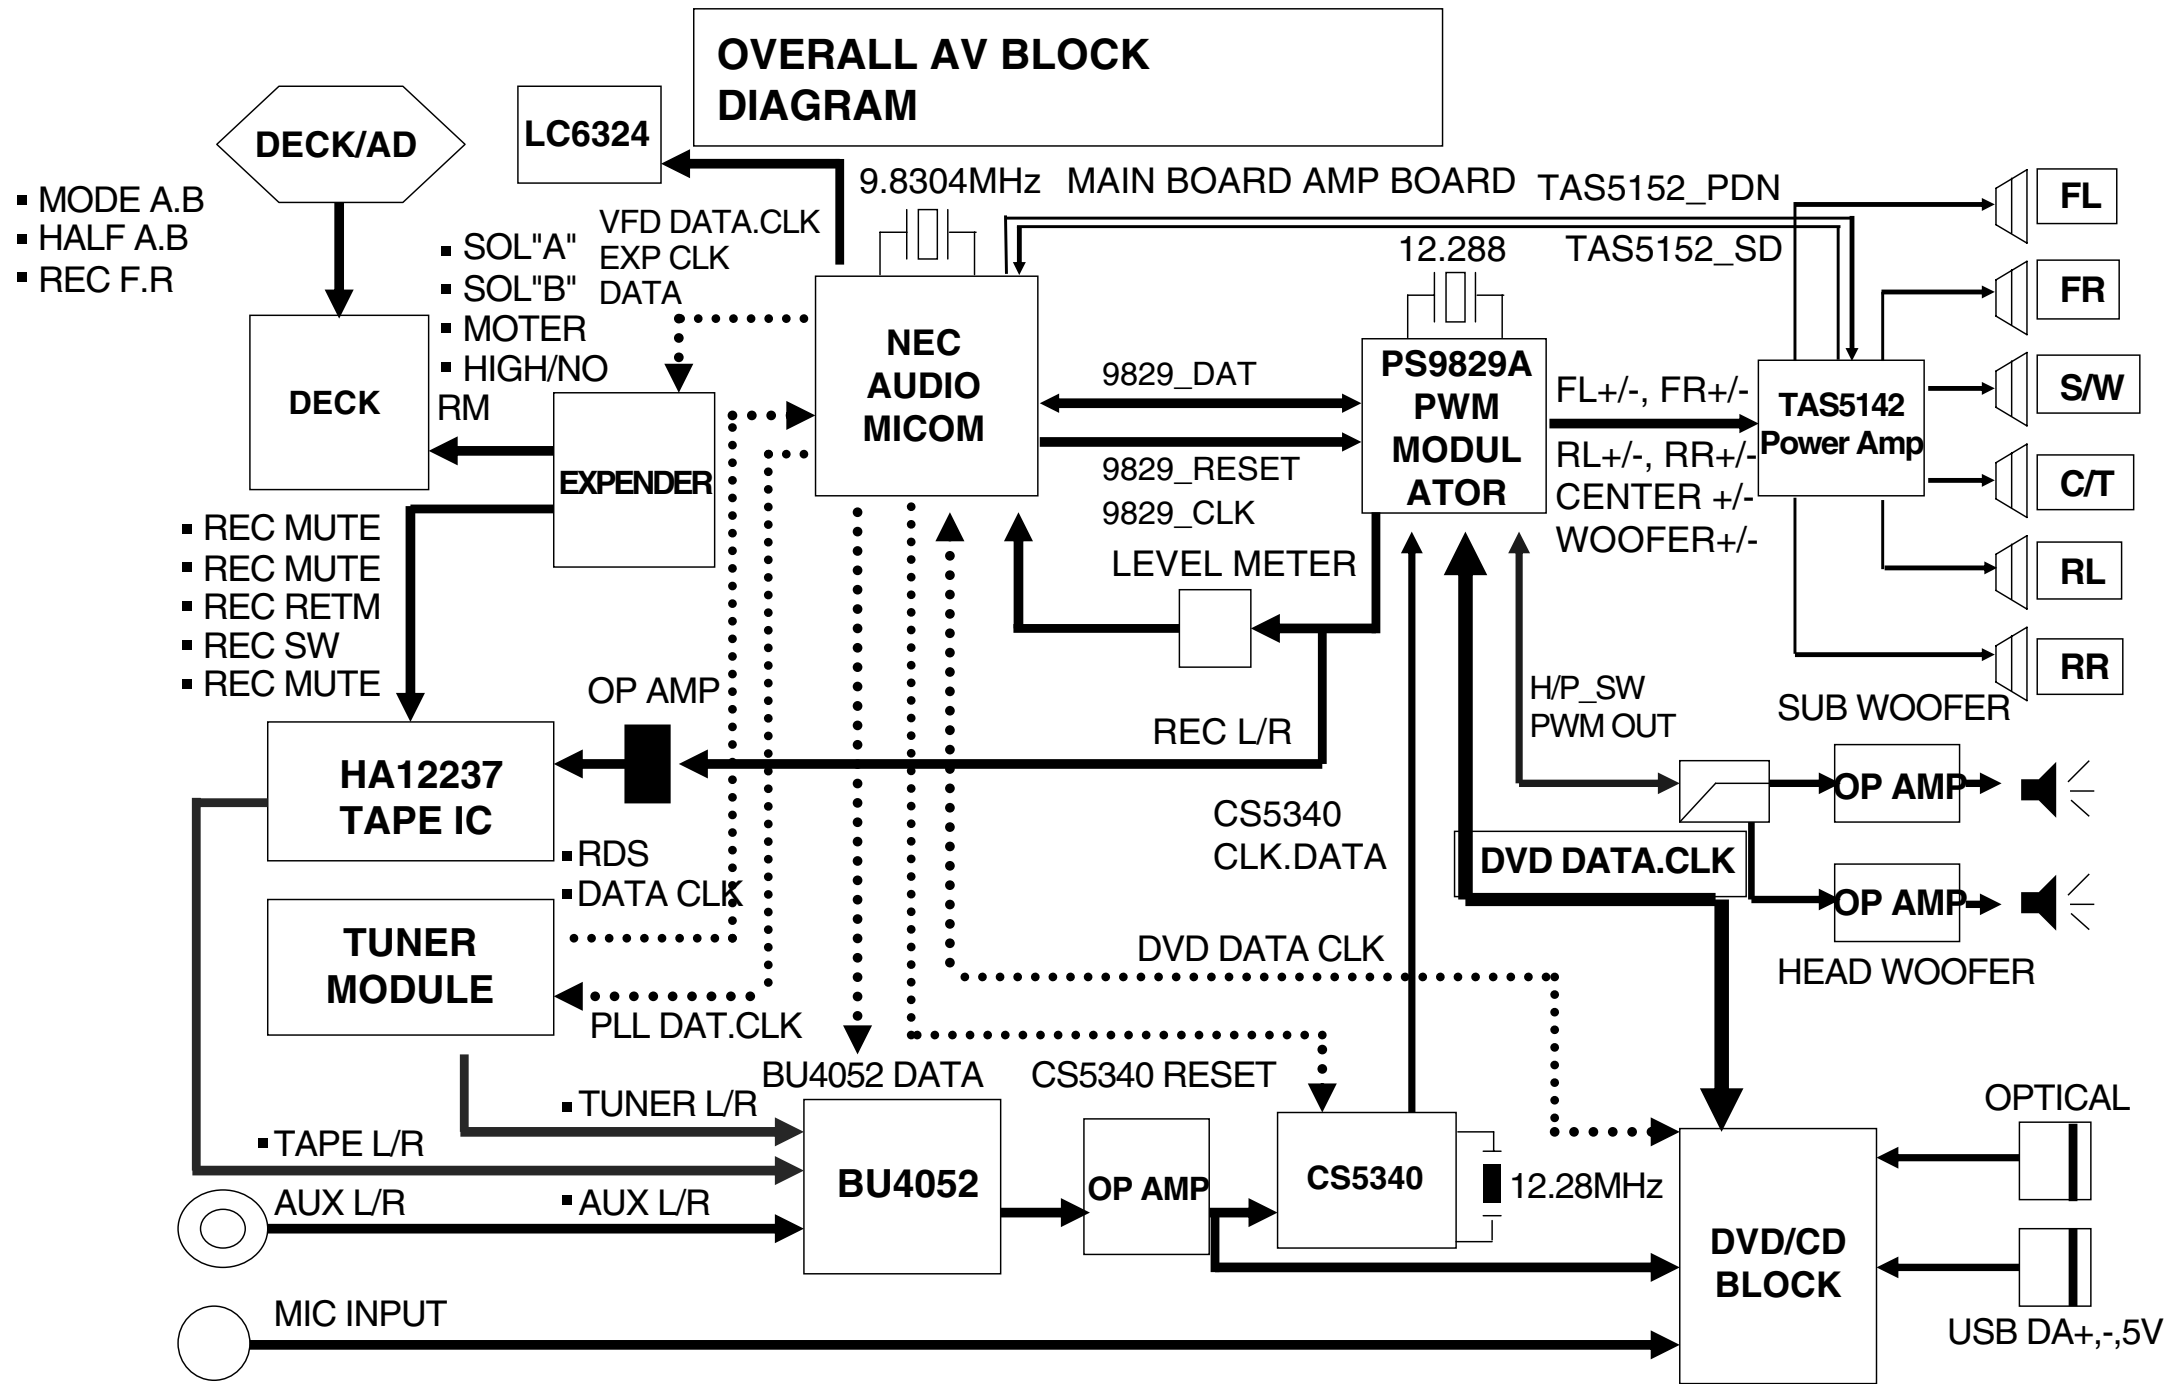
OVERALL AV BLOCK DIAGRAM

DECK/AD

LC6324

9.8304MHz MAIN BOARD AMP BOARD

TAS5152_PDN

TAS5152_SD

12.288

▪ MODE A.B
▪ HALF A.B
▪ REC F.R

▪ SOL"A"
▪ SOL"B"
▪ MOTER
▪ HIGH/NO
RM

VFD DATA.CLK
EXP CLK
DATA

DECK

EXPENDER

NEC AUDIO MICOM

9829_DAT

9829_RESET

9829_CLK

PS9829A PWM MODUL ATOR

FL+/-, FR+/-
RL+/-, RR+/-
CENTER +/-
WOOFER+/-

TAS5142 Power Amp

FL
FR
S/W
C/T
RL
RR

▪ REC MUTE
▪ REC MUTE
▪ REC RETM
▪ REC SW
▪ REC MUTE

LEVEL METER

OP AMP

REC L/R

H/P_SW
PWM OUT

SUB WOOFER

HA12237 TAPE IC

OP AMP

CS5340
CLK.DATA

DVD DATA.CLK

OP AMP

▪RDS
▪DATA CLK

TUNER MODULE

DVD DATA CLK

HEAD WOOFER

PLL DAT.CLK

BU4052 DATA

CS5340 RESET

▪TUNER L/R

▪TAPE L/R

OPTICAL

BU4052

OP AMP

CS5340

12.28MHz

AUX L/R

▪AUX L/R

DVD/CD BLOCK

MIC INPUT

USB DA+,-,5V